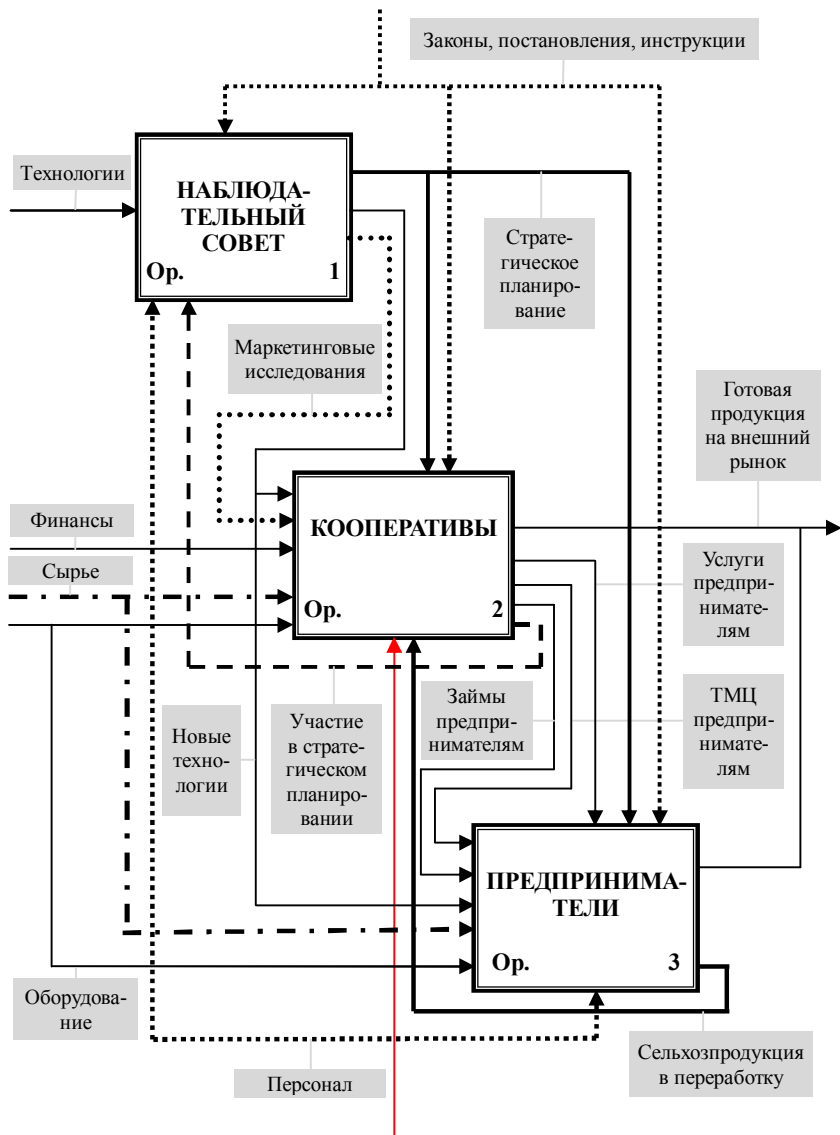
Законы, постановления, инструкции

Технологии

НАБЛЮДАТЕЛЬНЫЙ СОВЕТ
Ор. 1

Стратегическое планирование

Маркетинговые исследования

Готовая продукция на внешний рынок

Финансы

Сырье

КООПЕРАТИВЫ
Ор. 2

Услуги предпринимателям

Займы предпринимателям

ТМЦ предпринимателям

Новые технологии

Участие в стратегическом планировании

ПРЕДПРИНИМАТЕЛИ
Ор. 3

Оборудование

Сельхозпродукция в переработку

Персонал